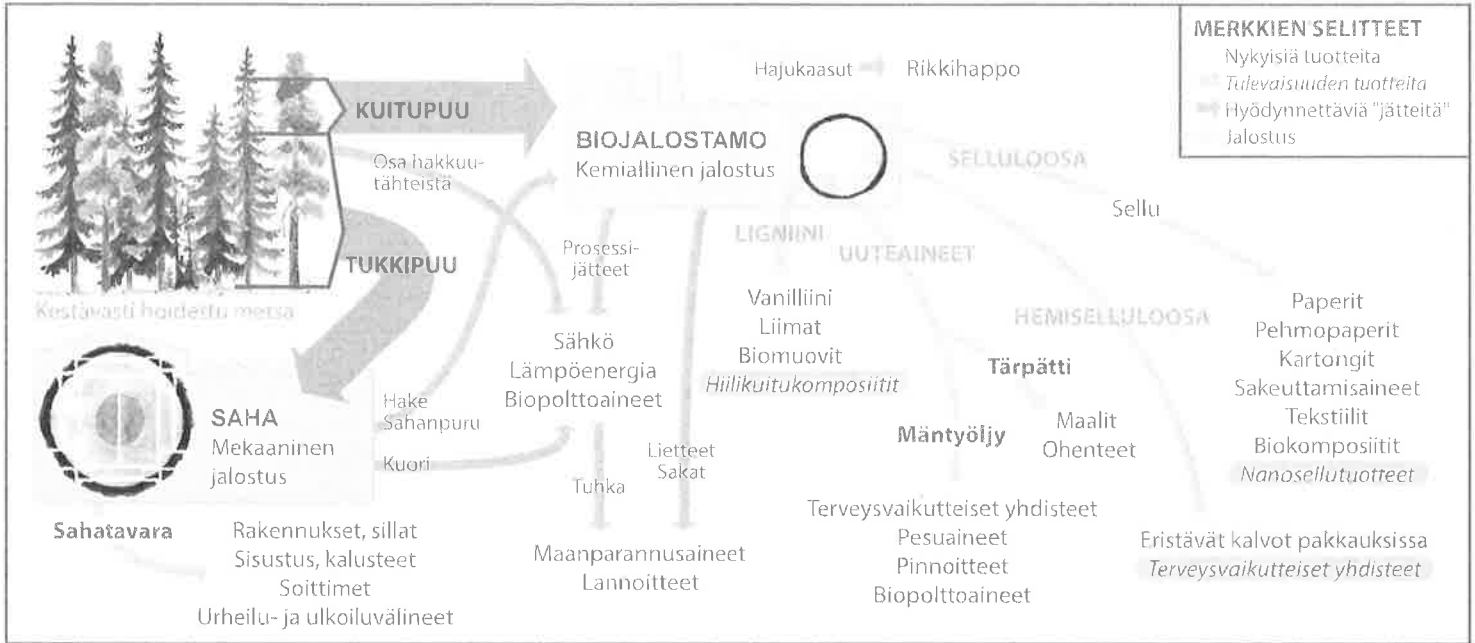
MERKKIEN SELITTEET
Nykyisiä tuotteita
Tulevaisuuden tuotteita
Hyödynnettäviä "jätteitä"
Jalostus

KUITUPUU

Osa hakkuutähteistä

TUKKIPUU

Kestävästi hoidettu metsä

Hajukaasut Rikkihappo

BIOJALOSTAMO
Kemiallinen jalostus

SELLULOOSA

Sellu

LIGNIINI

UUTEAINEET

HEMISELLULOOSA

Prosessijätteet

Sähkö
Lämpöenergia
Biopolttoaineet

Vanilliini
Liimat
Biomuovit
Hiilikuitukomposiitit

Tärpätti

Maalit
Ohenteet

Mäntyöljy

Paperit
Pehmopaperit
Kartongit
Sakeuttamisaineet
Tekstiilit
Biokomposiitit
Nanosellutuotteet

SAHA
Mekaaninen jalostus

Hake
Sahanpuru

Kuori

Tuhka

Lietteet
Sakat

Sahatavara

Rakennukset, sillat
Sisustus, kalusteet
Soittimet
Urheilu- ja ulkoiluvälineet

Maanparannusaineet
Lannoitteet

Terveysvaikutteiset yhdisteet
Pesuaineet
Pinnoitteet
Biopolttoaineet

Eristävät kalvot pakkauksissa
Terveysvaikutteiset yhdisteet